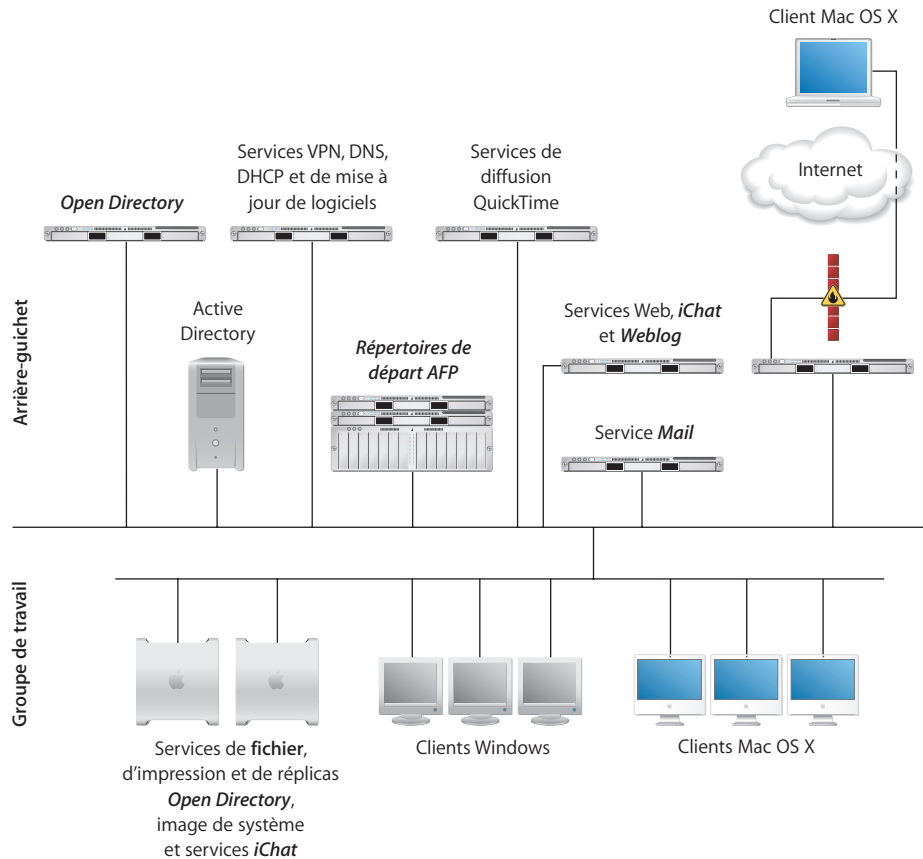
Client Mac OS X

Internet

Open Directory

Services VPN, DNS, DHCP et de mise à jour de logiciels

Services de diffusion QuickTime

Arrière-guichet

Active Directory

Répertoires de départ AFP

Services Web, iChat et Weblog

Service Mail

Groupe de travail

Services de fichier, d'impression et de réplicas Open Directory, image de système et services iChat

Clients Windows

Clients Mac OS X